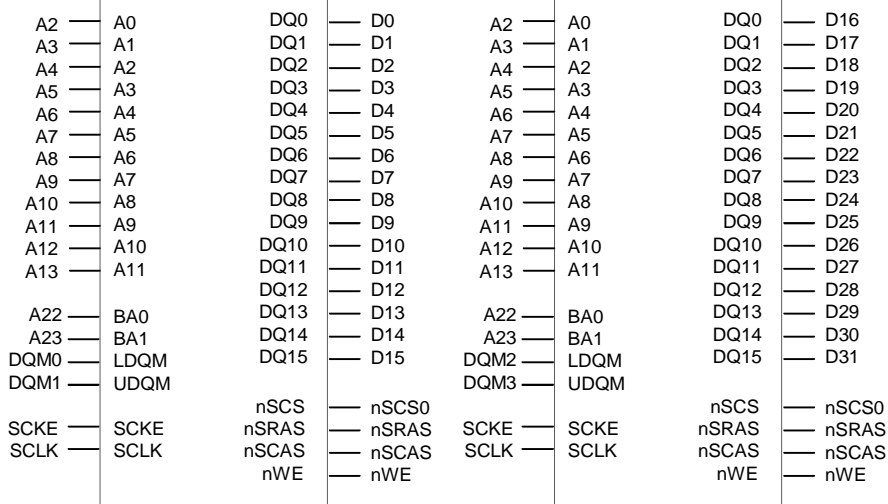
A2 A0
A3 A1
A4 A2
A5 A3
A6 A4
A7 A5
A8 A6
A9 A7
A10 A8
A11 A9
A12 A10
A13 A11

A22 BA0
A23 BA1
DQM0 LDQM
DQM1 UDQM

SCKE SCKE
SCLK SCLK

DQ0 D0
DQ1 D1
DQ2 D2
DQ3 D3
DQ4 D4
DQ5 D5
DQ6 D6
DQ7 D7
DQ8 D8
DQ9 D9
DQ10 D10
DQ11 D11
DQ12 D12
DQ13 D13
DQ14 D14
DQ15 D15

nSCS nSCS0
nSRAS nSRAS
nSCAS nSCAS
nWE nWE

A2 A0
A3 A1
A4 A2
A5 A3
A6 A4
A7 A5
A8 A6
A9 A7
A10 A8
A11 A9
A12 A10
A13 A11

A22 BA0
A23 BA1
DQM2 LDQM
DQM3 UDQM

SCKE SCKE
SCLK SCLK

DQ0 D16
DQ1 D17
DQ2 D18
DQ3 D19
DQ4 D20
DQ5 D21
DQ6 D22
DQ7 D23
DQ8 D24
DQ9 D25
DQ10 D26
DQ11 D27
DQ12 D28
DQ13 D29
DQ14 D30
DQ15 D31

nSCS nSCS0
nSRAS nSRAS
nSCAS nSCAS
nWE nWE